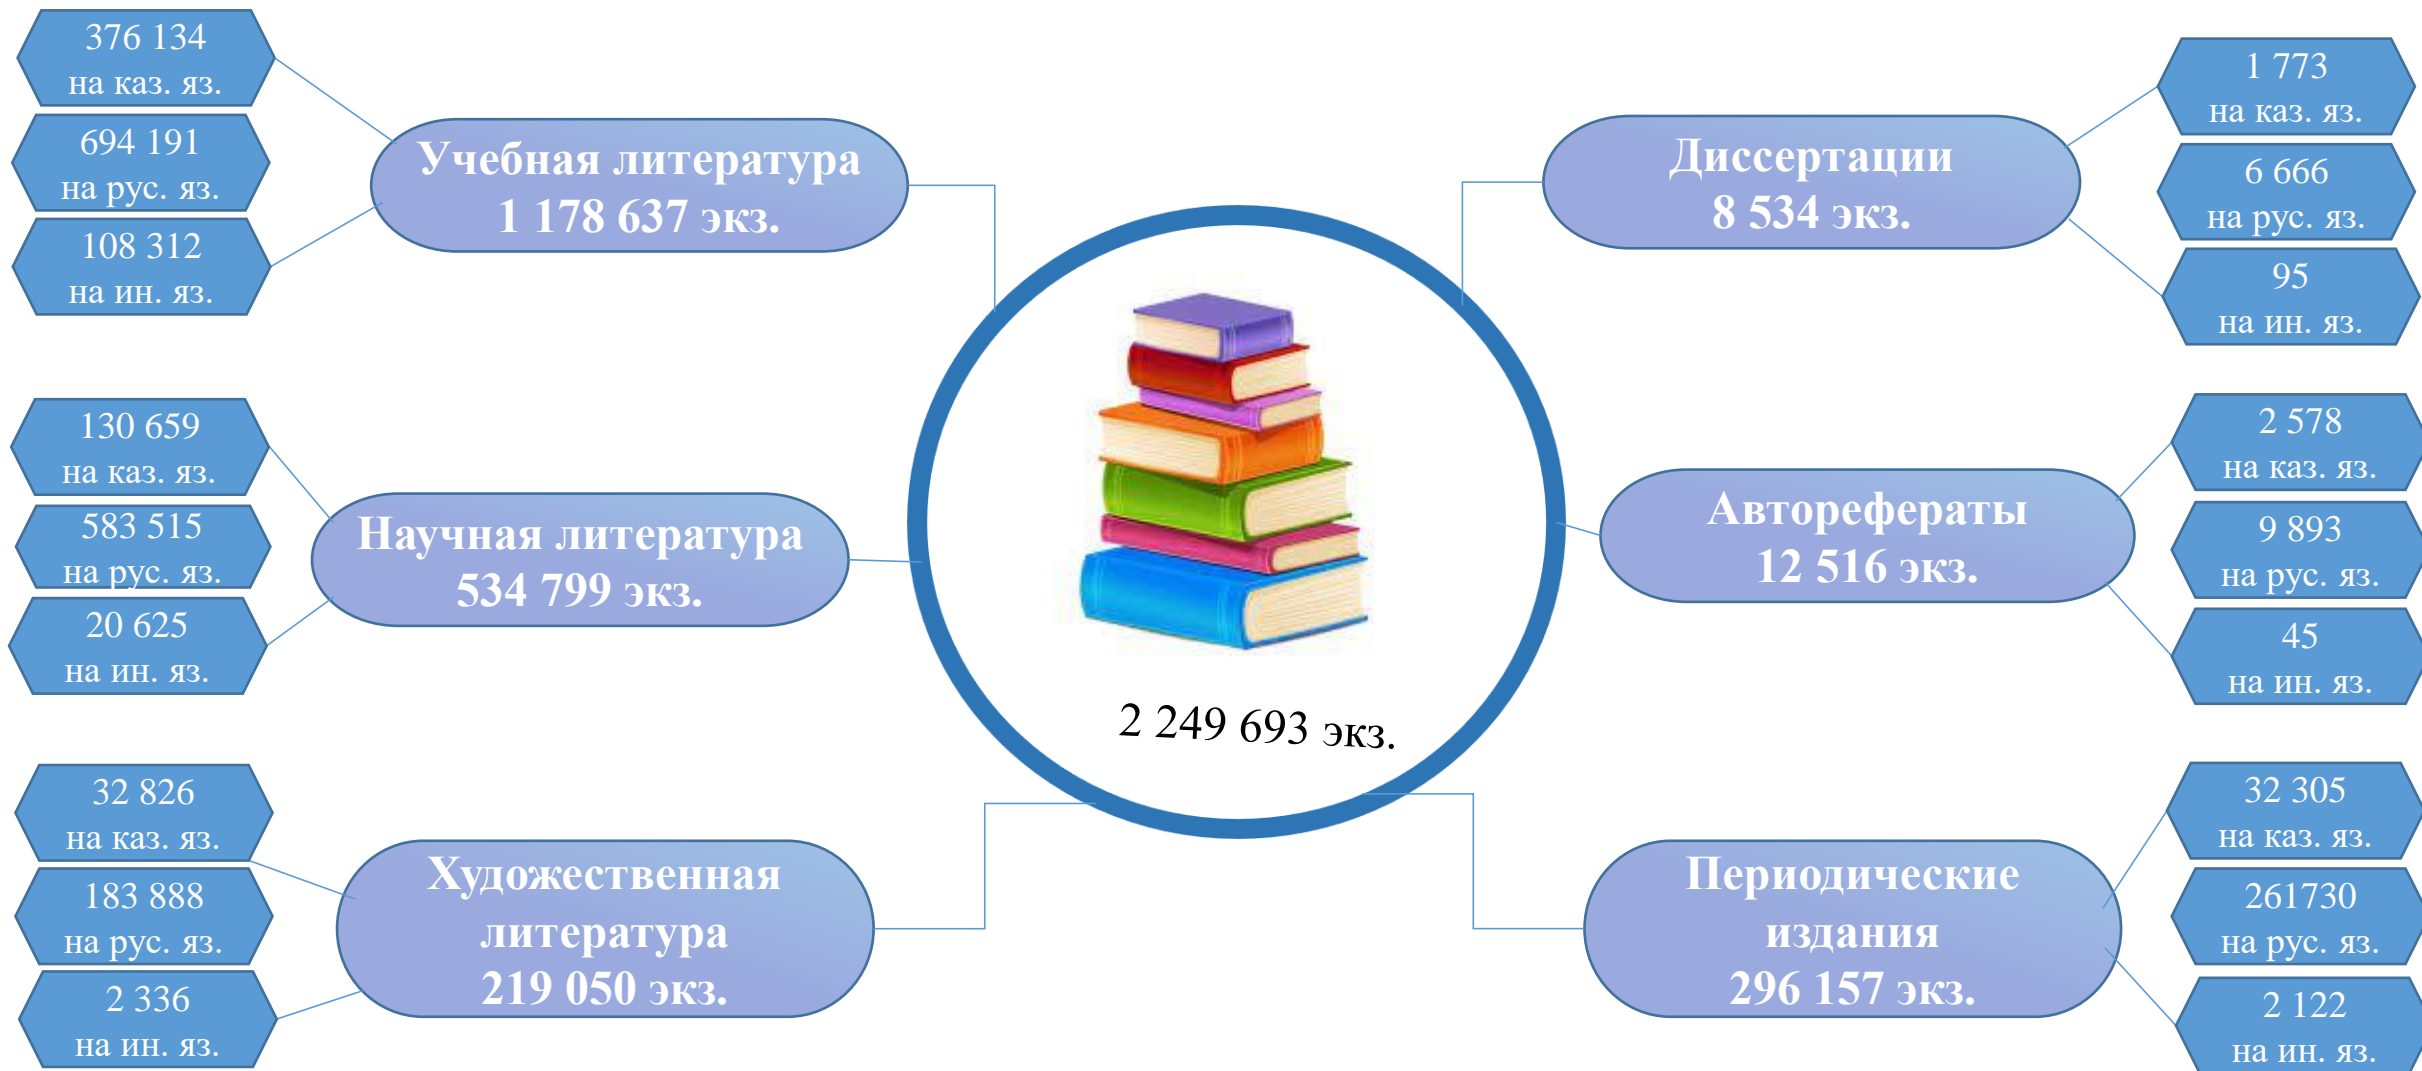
376 134
на каз. яз.

694 191
на рус. яз.

108 312
на ин. яз.

Учебная литература
1 178 637 экз.

130 659
на каз. яз.

583 515
на рус. яз.

20 625
на ин. яз.

Научная литература
534 799 экз.

32 826
на каз. яз.

183 888
на рус. яз.

2 336
на ин. яз.

Художественная литература
219 050 экз.

2 249 693 экз.

Диссертации
8 534 экз.

1 773
на каз. яз.

6 666
на рус. яз.

95
на ин. яз.

Авторефераты
12 516 экз.

2 578
на каз. яз.

9 893
на рус. яз.

45
на ин. яз.

Периодические издания
296 157 экз.

32 305
на каз. яз.

261730
на рус. яз.

2 122
на ин. яз.